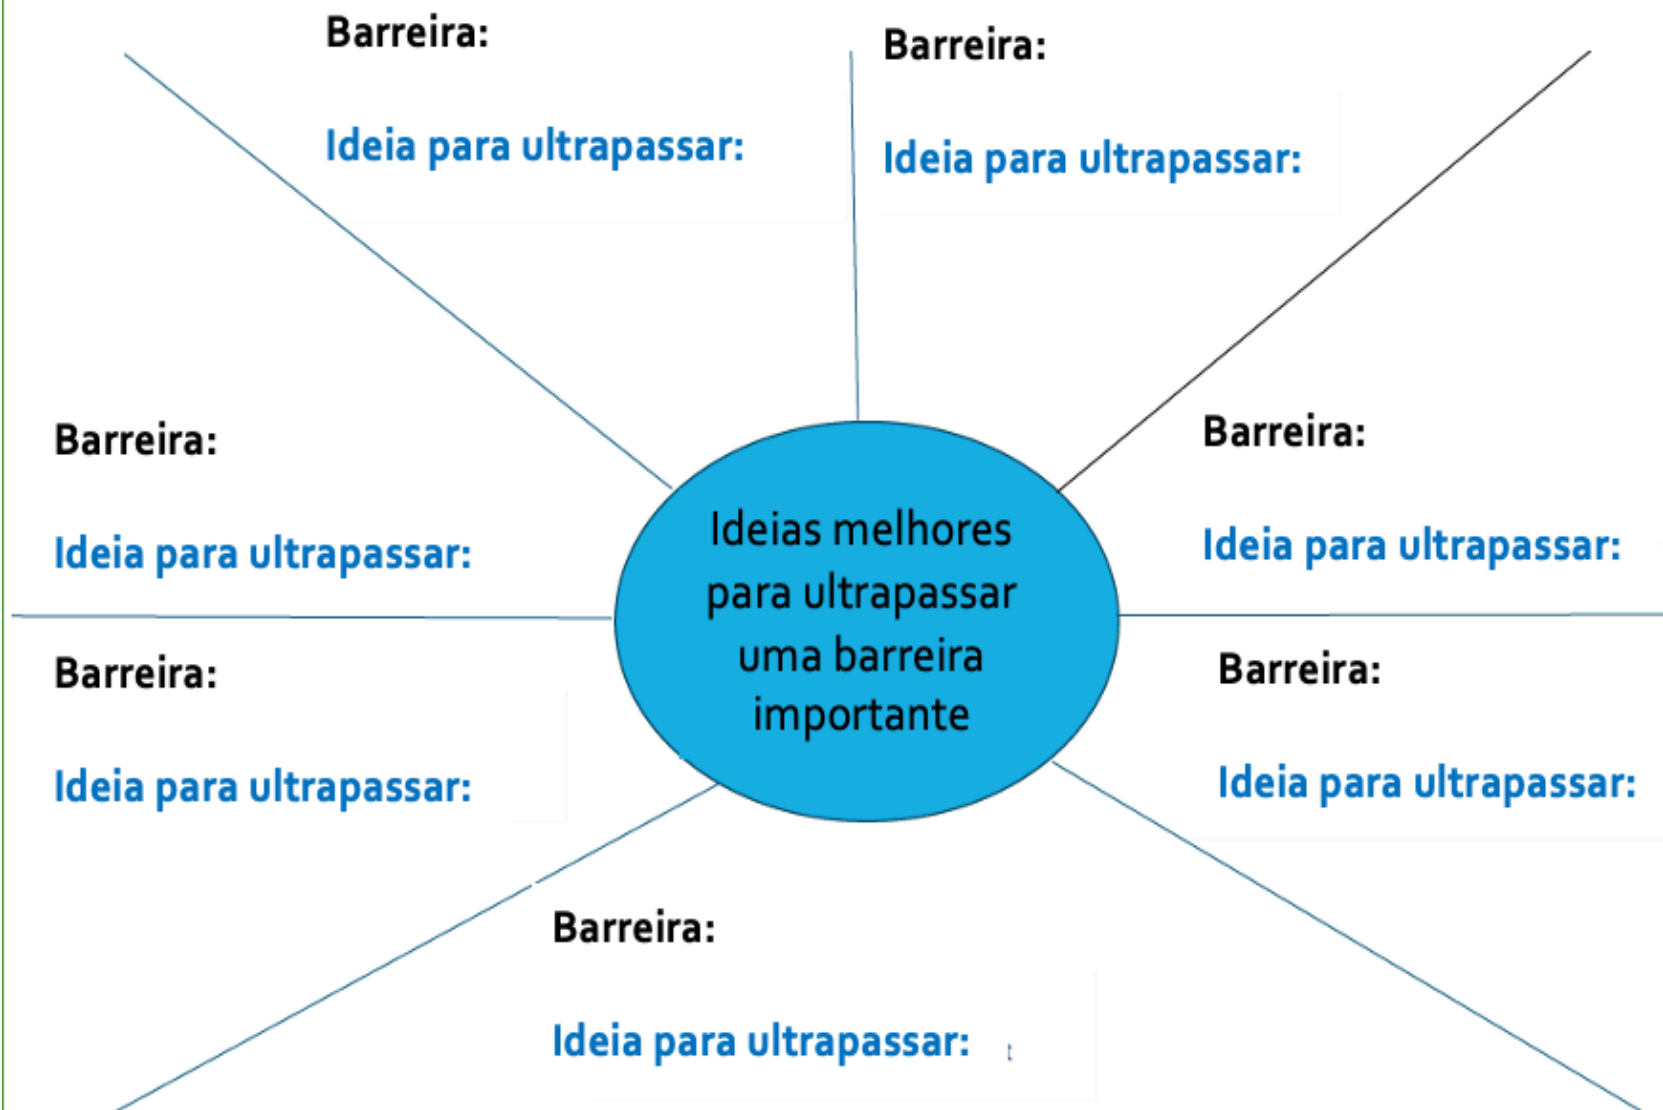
Barreira:

Ideia para ultrapassar:

Barreira:

Ideia para ultrapassar:

Barreira:

Ideia para ultrapassar:

Ideias melhores para ultrapassar uma barreira importante

Barreira:

Ideia para ultrapassar:

Barreira:

Ideia para ultrapassar:

Barreira:

Ideia para ultrapassar:

Barreira:

Ideia para ultrapassar: